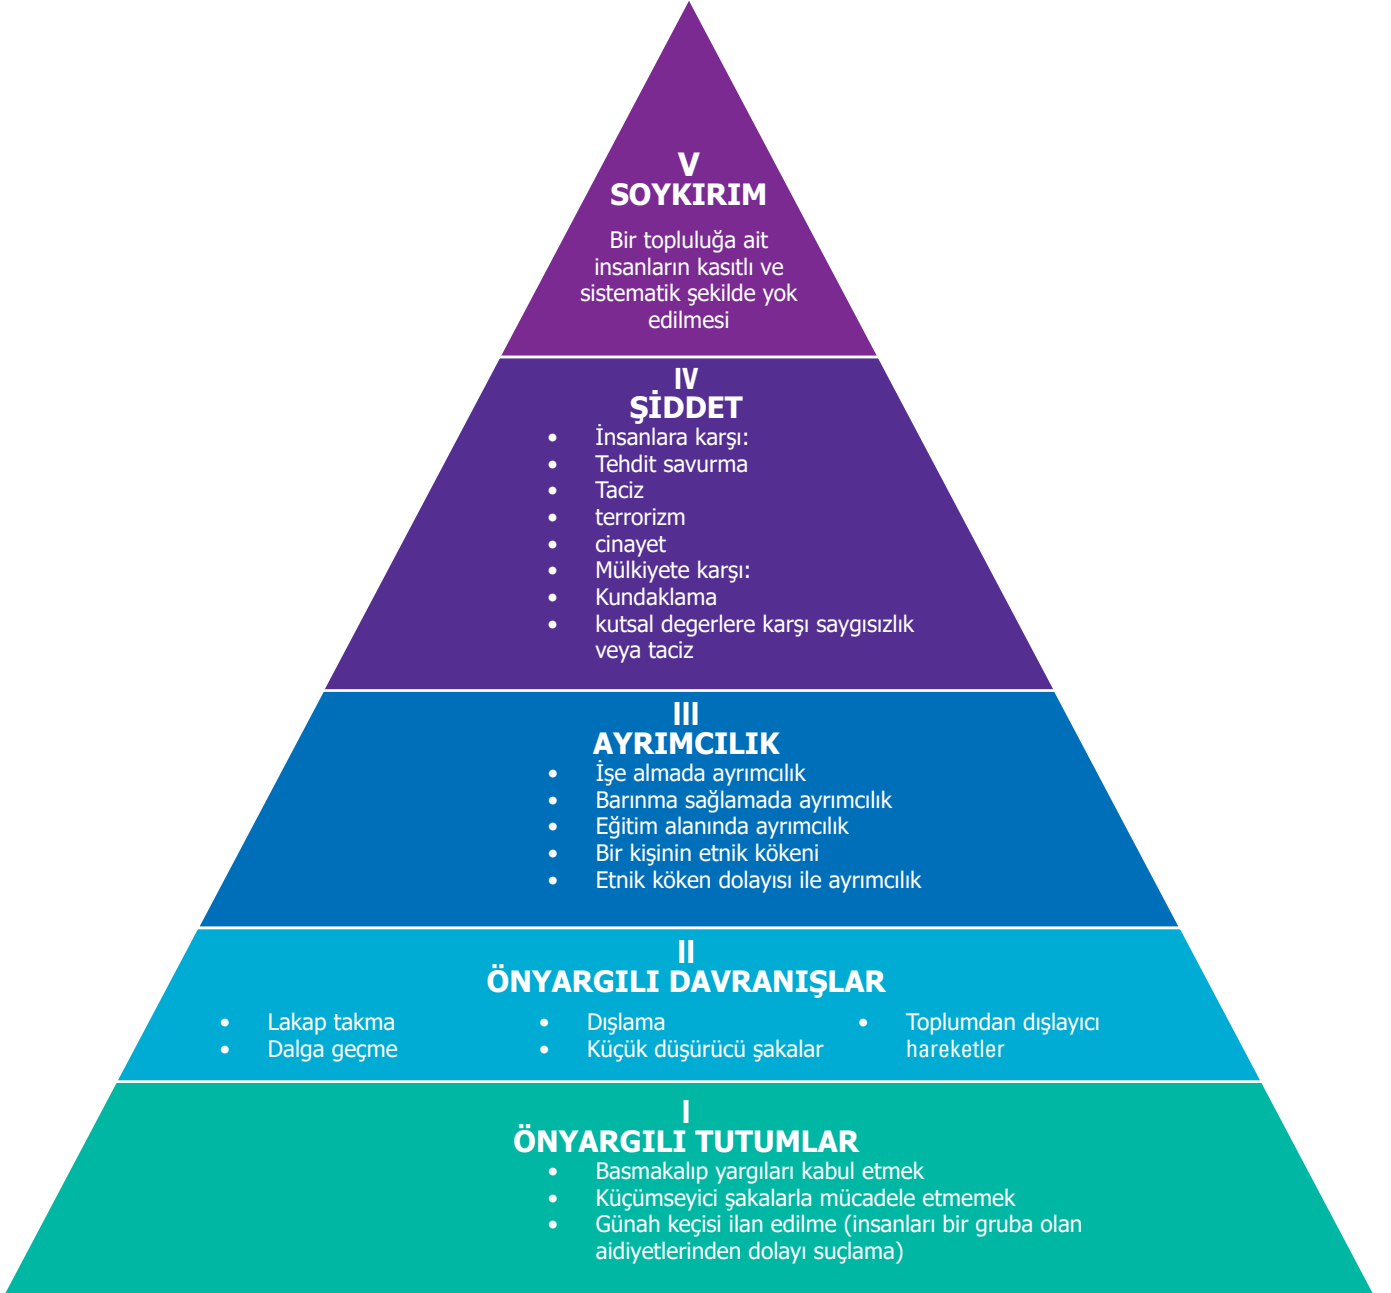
V
SOYKIRIM

Bir topluluğa ait insanların kasıtlı ve sistematik şekilde yok edilmesi

IV
ŞİDDET

- İnsanlara karşı:
- Tehdit savurma
- Taciz
- terrorizm
- cinayet
- Mülkiyete karşı:
- Kundaklama
- kutsal degerlere karşı saygısızlık veya taciz

III
AYRIMCILIK

- İşe almada ayrımcılık
- Barınma sağlamada ayrımcılık
- Eğitim alanında ayrımcılık
- Bir kişinin etnik kökeni
- Etnik köken dolayısı ile ayrımcılık

II
ÖNYARGILI DAVRANIŞLAR

- Lakap takma
- Dalga geçme

- Dışlama
- Küçük düşürücü şakalar

- Toplumdan dışlayıcı hareketler

I
ÖNYARGILI TUTUMLAR

- Basmakalıp yargıları kabul etmek
- Küçümseyici şakalarla mücadele etmemek
- Günah keçisi ilan edilme (insanları bir gruba olan aidiyetlerinden dolayı suçlama)